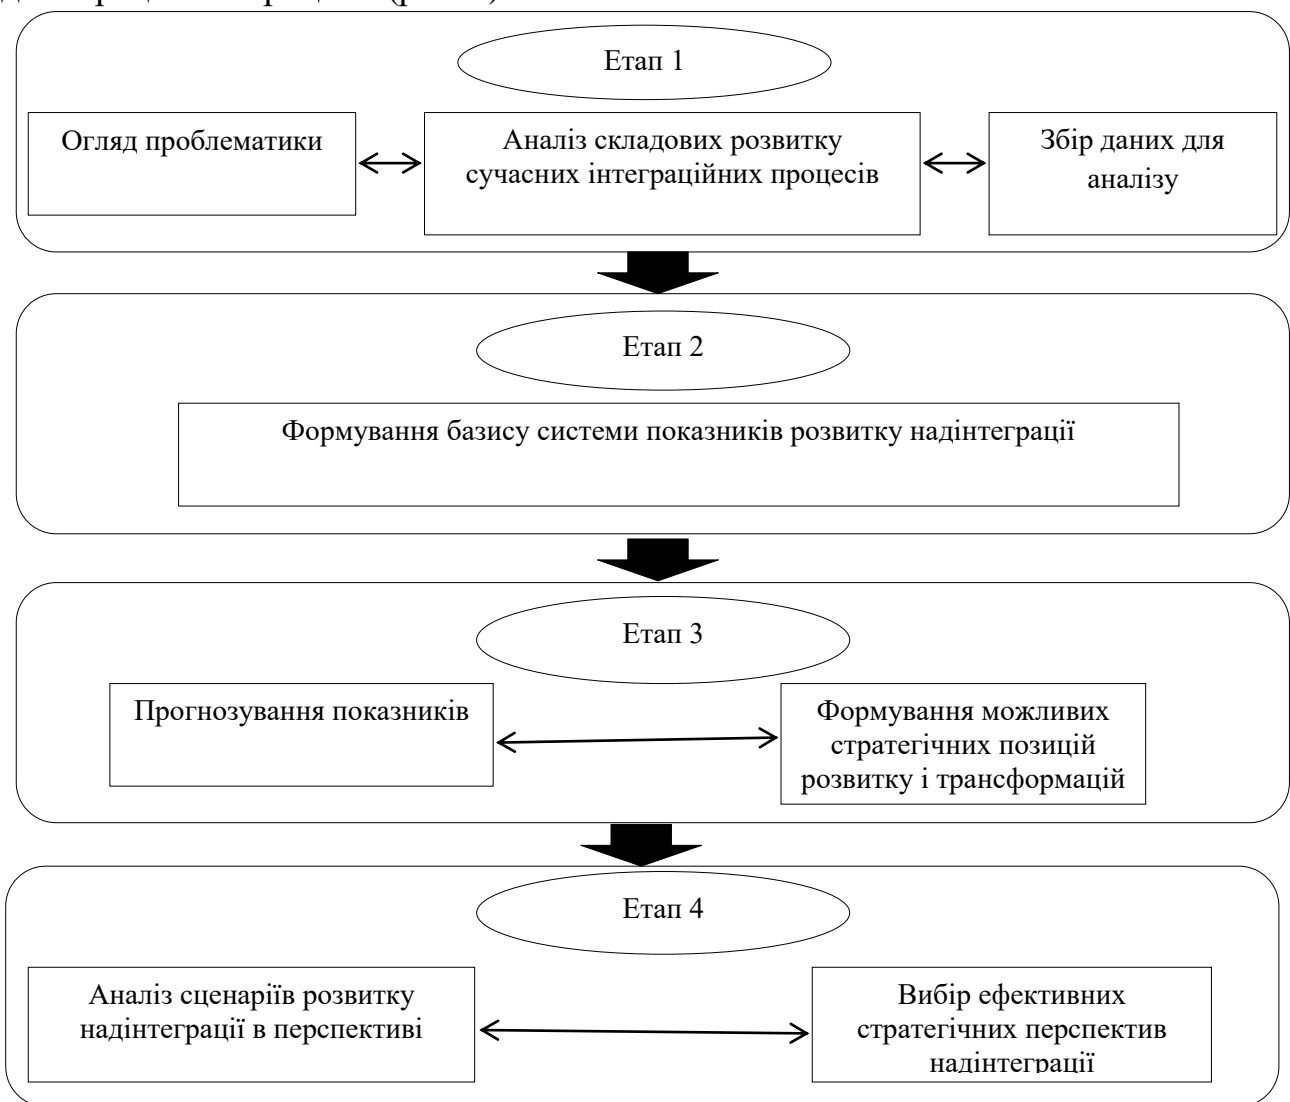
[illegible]

Етап 1

Огляд проблематики

Аналіз складових розвитку сучасних інтеграційних процесів

Збір даних для аналізу

Етап 2

Формування базису системи показників розвитку надінтеграції

Етап 3

Прогнозування показників

Формування можливих стратегічних позицій розвитку і трансформацій

Етап 4

Аналіз сценаріїв розвитку надінтеграції в перспективі

Вибір ефективних стратегічних перспектив надінтеграції